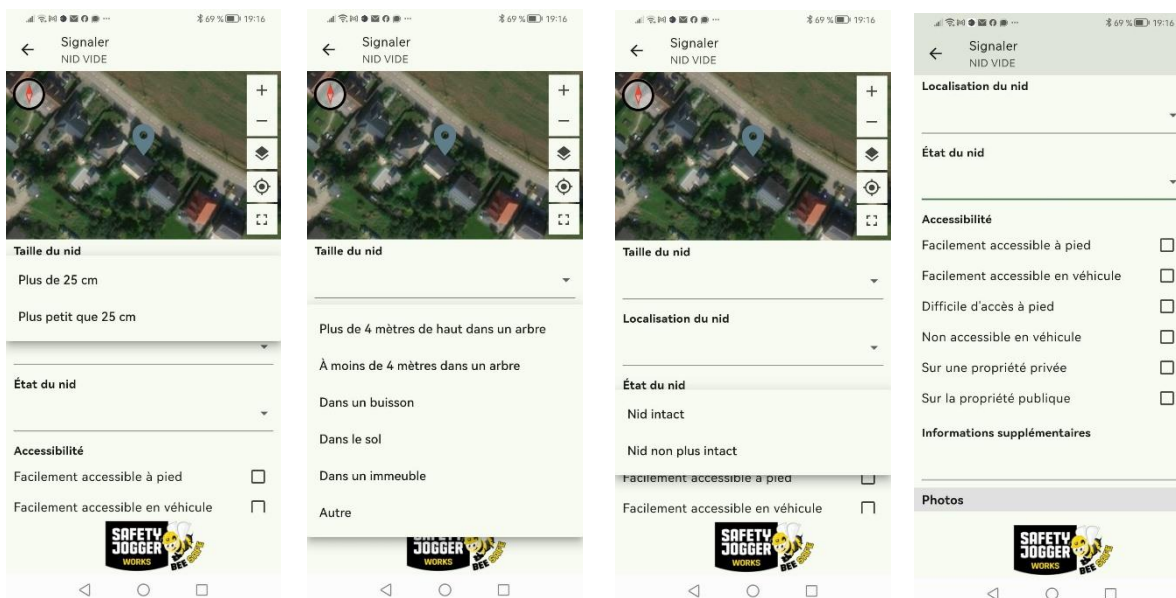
69 % 19:16

Signaler
NID VIDE

Taille du nid

Plus de 25 cm

Plus petit que 25 cm

État du nid

Accessibilité

Facilement accessible à pied

Facilement accessible en véhicule

SAFETY JOGGER WORKS BEE SAFE

69 % 19:16

Signaler
NID VIDE

Taille du nid

Plus de 4 mètres de haut dans un arbre

À moins de 4 mètres dans un arbre

Dans un buisson

Dans le sol

Dans un immeuble

Autre

SAFETY JOGGER

69 % 19:16

Signaler
NID VIDE

Taille du nid

Localisation du nid

État du nid

Nid intact

Nid non plus intact

Facilement accessible à pied

Facilement accessible en véhicule

SAFETY JOGGER WORKS BEE SAFE

69 % 19:16

Signaler
NID VIDE

Localisation du nid

État du nid

Accessibilité

Facilement accessible à pied

Facilement accessible en véhicule

Difficile d'accès à pied

Non accessible en véhicule

Sur une propriété privée

Sur la propriété publique

Informations supplémentaires

Photos

SAFETY JOGGER WORKS BEE SAFE